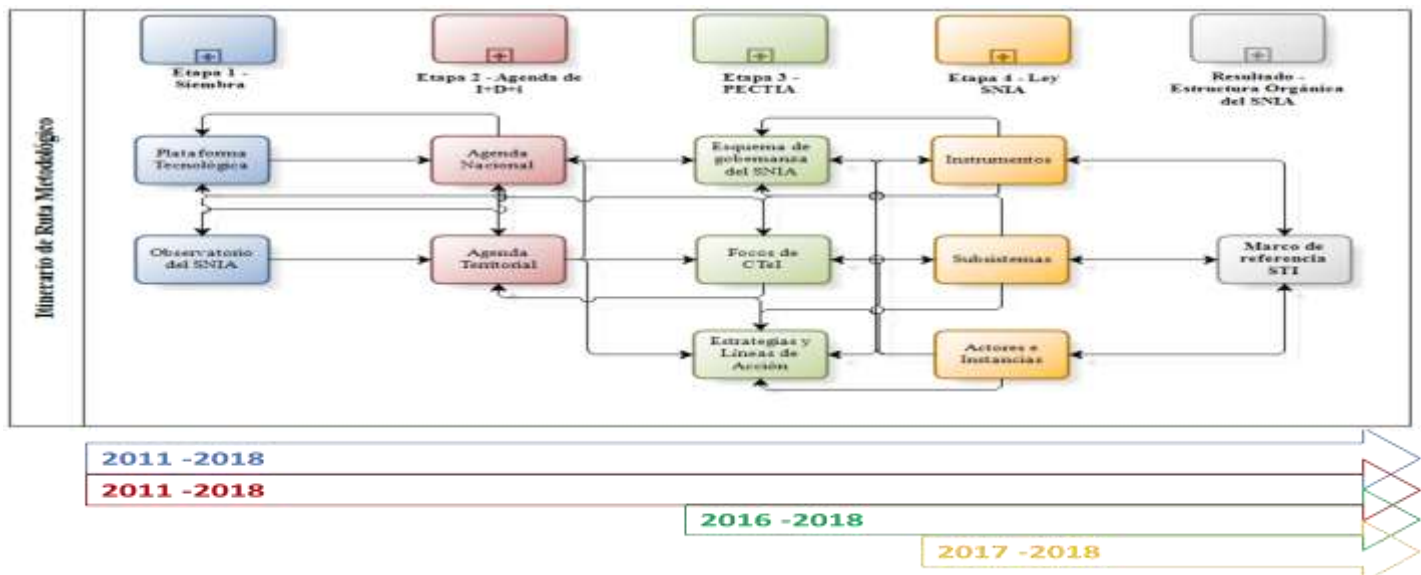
Itinerario de Ruta Metodológico

Etapa 1 - Siembra

Etapa 2 - Agenda de I+D+i

Etapa 3 - PECTIA

Etapa 4 - Ley SNIA

Resultado - Estructura Orgánica del SNIA

Plataforma Tecnológica

Agenda Nacional

Esquema de gobernanza del SNIA

Instrumentos

Observatorio del SNIA

Agenda Territorial

Focos de CTeI

Subsistemas

Marco de referencia STI

Estrategias y Líneas de Acción

Actores e Instancias

2011 -2018

2011 -2018

2016 -2018

2017 -2018